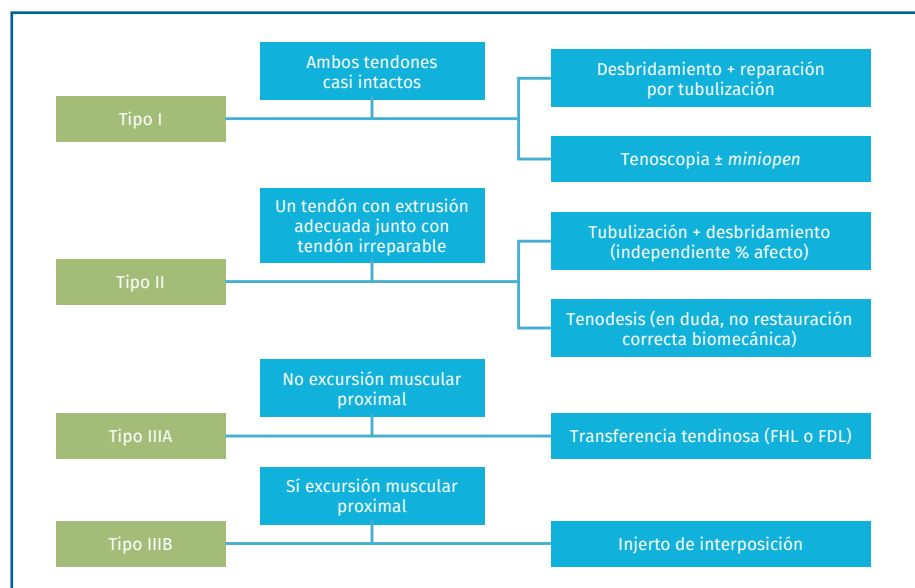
Ambos tendones casi intactos

Tipo I

Desbridamiento + reparación por tubulización

Tenoscopia ± *miniopen*

Un tendón con extrusión adecuada junto con tendón irreparable

Tipo II

Tubulización + desbridamiento (independiente % afecto)

Tenodesis (en duda, no restauración correcta biomecánica)

No excursión muscular proximal

Tipo IIIA

Transferencia tendinosa (FHL o FDL)

Sí excursión muscular proximal

Tipo IIIB

Injerto de interposición